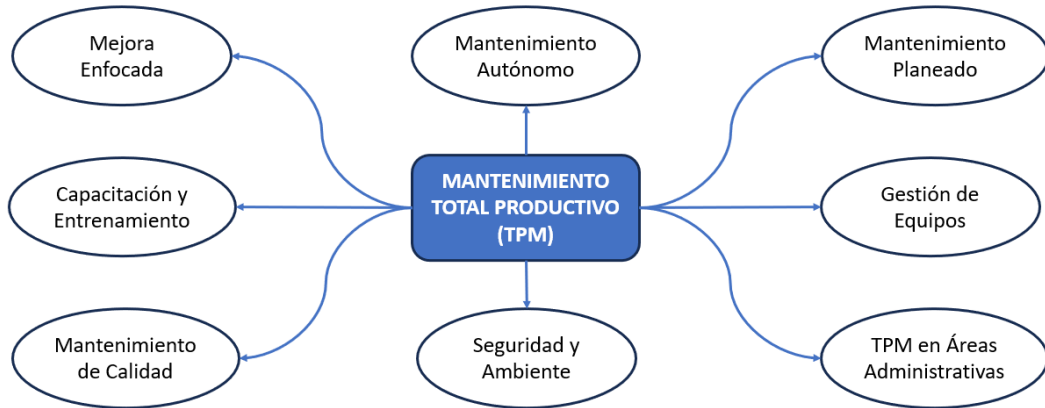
Mejora Enfocada

Mantenimiento Autónomo

Mantenimiento Planeado

Capacitación y Entrenamiento

MANTENIMIENTO TOTAL PRODUCTIVO (TPM)

Gestión de Equipos

Mantenimiento de Calidad

Seguridad y Ambiente

TPM en Áreas Administrativas